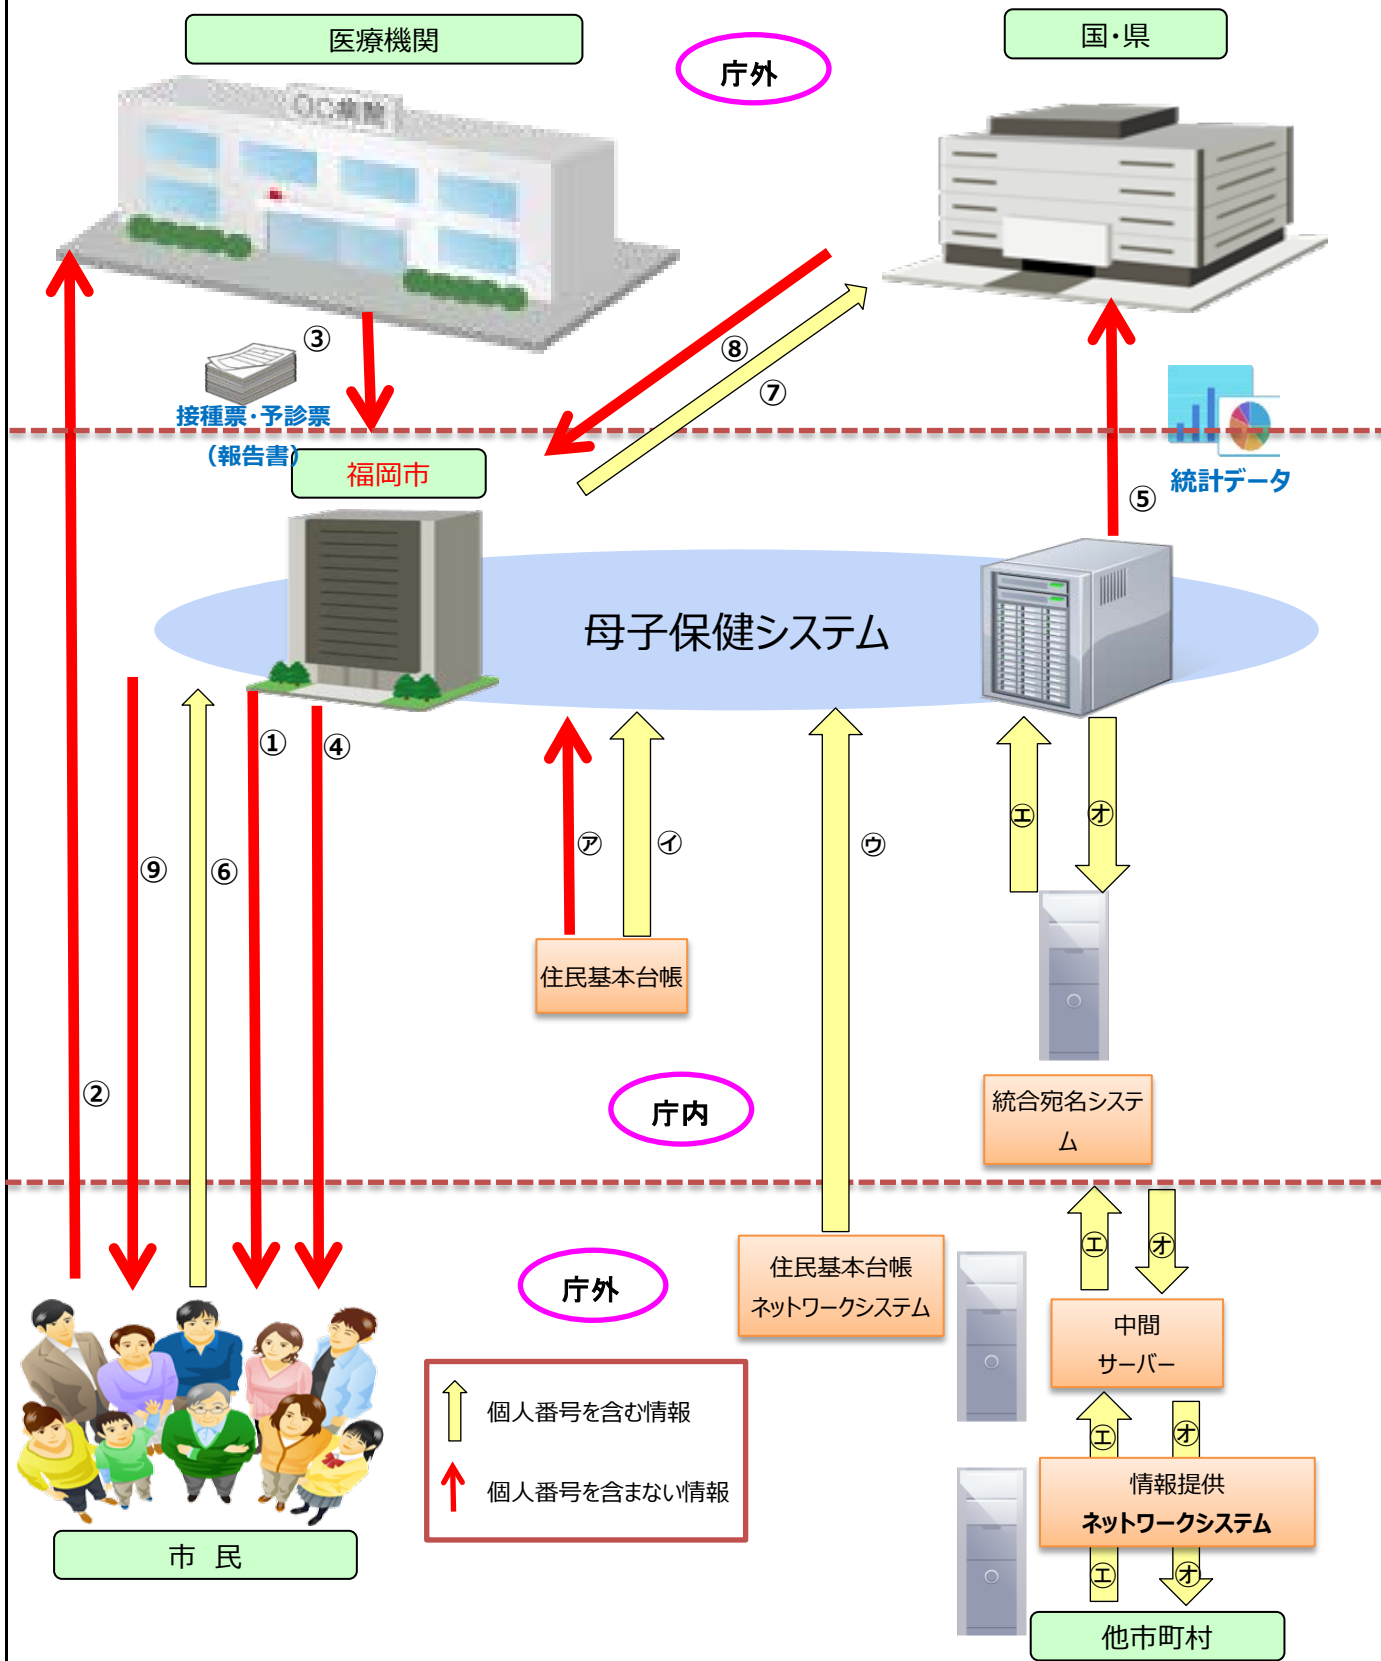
医療機関

庁外

国・県

○○病院

③

接種票・予診票

（報告書）

⑧

⑦

福岡市

統計データ

⑤

母子保健システム

①

④

⑨

⑥

㋐

㋑

㋒

㋓

㋔

住民基本台帳

②

庁内

統合宛名システム

住民基本台帳ネットワークシステム

㋓

㋔

庁外

中間サーバー

個人番号を含む情報

個人番号を含まない情報

㋓

㋔

情報提供ネットワークシステム

㋓

㋔

市　民

他市町村